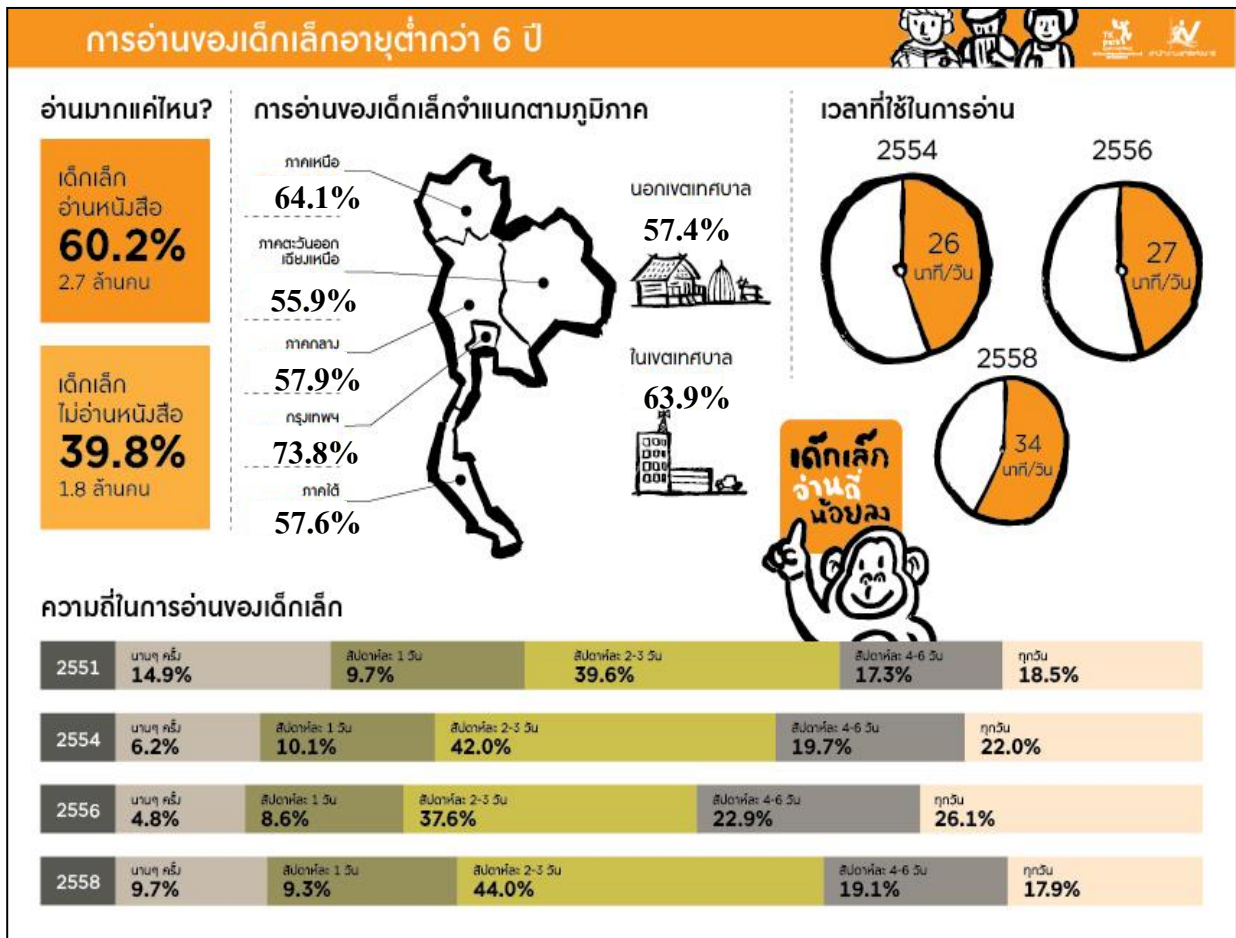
การอ่านของเด็กเล็กอายุต่ำกว่า 6 ปี

อ่านมากแค่ไหน?

เด็กเล็ก อ่านหนังสือ
60.2%
2.7 ล้านคน

เด็กเล็ก ไม่อ่านหนังสือ
39.8%
1.8 ล้านคน

การอ่านของเด็กเล็กจำแนกตามภูมิภาค

ภาคเหนือ
64.1%

ภาคตะวันออกเฉียงเหนือ
55.9%

ภาคกลาง
57.9%

กรุงเทพฯ
73.8%

ภาคใต้
57.6%

นอกเขตเทศบาล
57.4%

ในเขตเทศบาล
63.9%

เวลาที่ใช้ในการอ่าน

2554
26 นาที/วัน

2556
27 นาที/วัน

2558
34 นาที/วัน

เด็กเล็ก อ่านถี่ น้อยลง

ความถี่ในการอ่านของเด็กเล็ก

| ปี | นานๆ ครั้ง | สัปดาห์ละ 1 วัน | สัปดาห์ละ 2-3 วัน | สัปดาห์ละ 4-6 วัน | ทุกวัน |
|---|---|---|---|---|---|
| 2551 | 14.9% | 9.7% | 39.6% | 17.3% | 18.5% |
| 2554 | 6.2% | 10.1% | 42.0% | 19.7% | 22.0% |
| 2556 | 4.8% | 8.6% | 37.6% | 22.9% | 26.1% |
| 2558 | 9.7% | 9.3% | 44.0% | 19.1% | 17.9% |